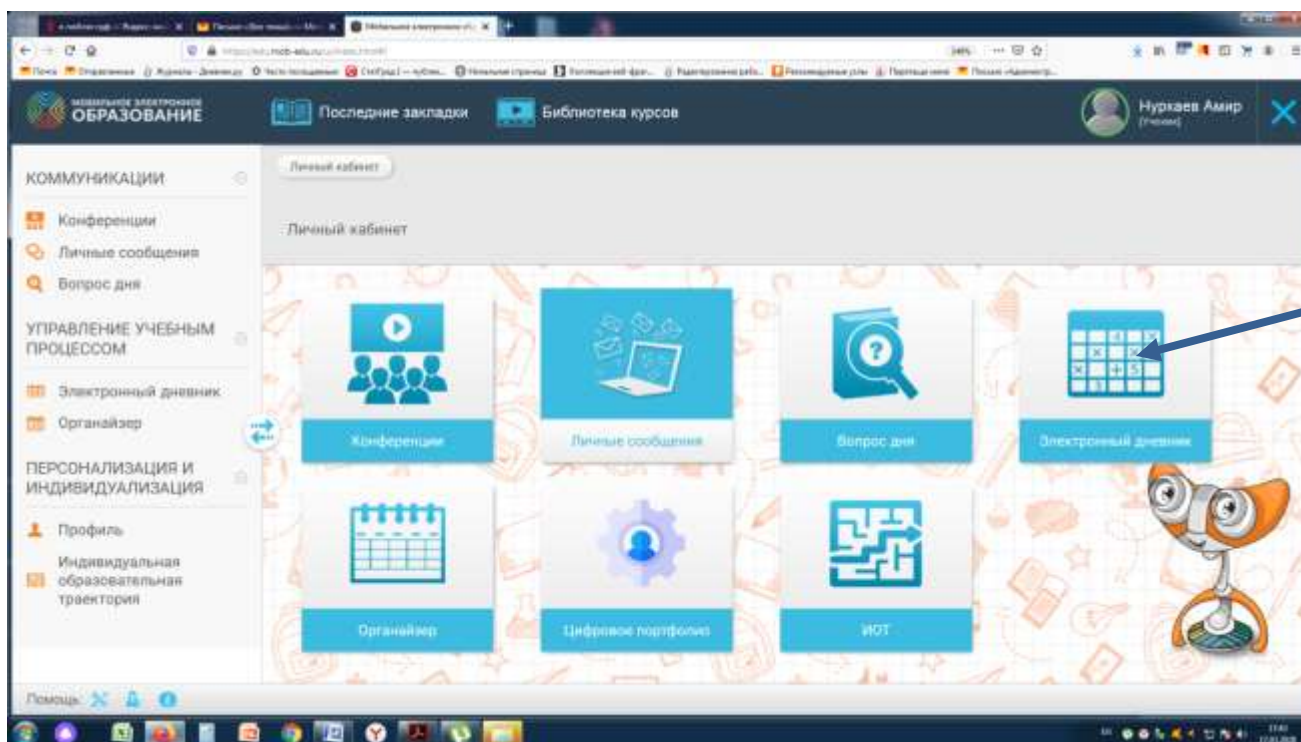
МОБИЛЬНОЕ ЭЛЕКТРОННОЕ ОБРАЗОВАНИЕ

Последние закладки

Библиотека курсов

Нурхаев Амир
[Ученик]

КОММУНИКАЦИИ

Конференции

Личные сообщения

Вопрос дня

УПРАВЛЕНИЕ УЧЕБНЫМ ПРОЦЕССОМ

Электронный дневник

Органайзер

ПЕРСОНАЛИЗАЦИЯ И ИНДИВИДУАЛИЗАЦИЯ

Профиль

Индивидуальная образовательная траектория

Личный кабинет

Личный кабинет

Конференции

Личные сообщения

Вопрос дня

Электронный дневник

Органайзер

Цифровое портфолио

ИОТ

Помощь